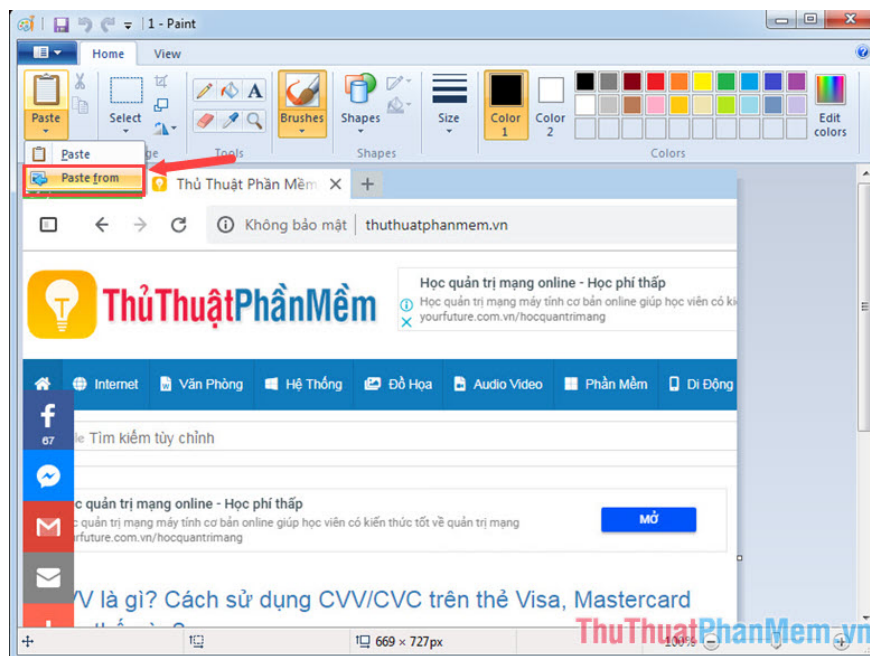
1 - Paint

Home View

Paste Select Brushes Shapes Size Color 1 Color 2 Edit colors

Tools Shapes Colors

Paste

Paste from

Thủ Thuật Phần Mềm ×

Không bảo mật | thuthuatphanmem.vn

ThủThuậtPhầnMềm

Học quản trị mạng online - Học phí thấp

Học quản trị mạng máy tính cơ bản online giúp học viên có ki

yourfuture.com.vn/hocquantrimang

Internet Văn Phòng Hệ Thống Đồ Họa Audio Video Phần Mềm Di Động

67

Tìm kiếm tùy chỉnh

Học quản trị mạng online - Học phí thấp

Học quản trị mạng máy tính cơ bản online giúp học viên có kiến thức tốt về quản trị mạng

yourfuture.com.vn/hocquantrimang

MỞ

VV là gì? Cách sử dụng CVV/CVC trên thẻ Visa, Mastercard

669 × 727px

100%

ThuThuatPhanMem.vn